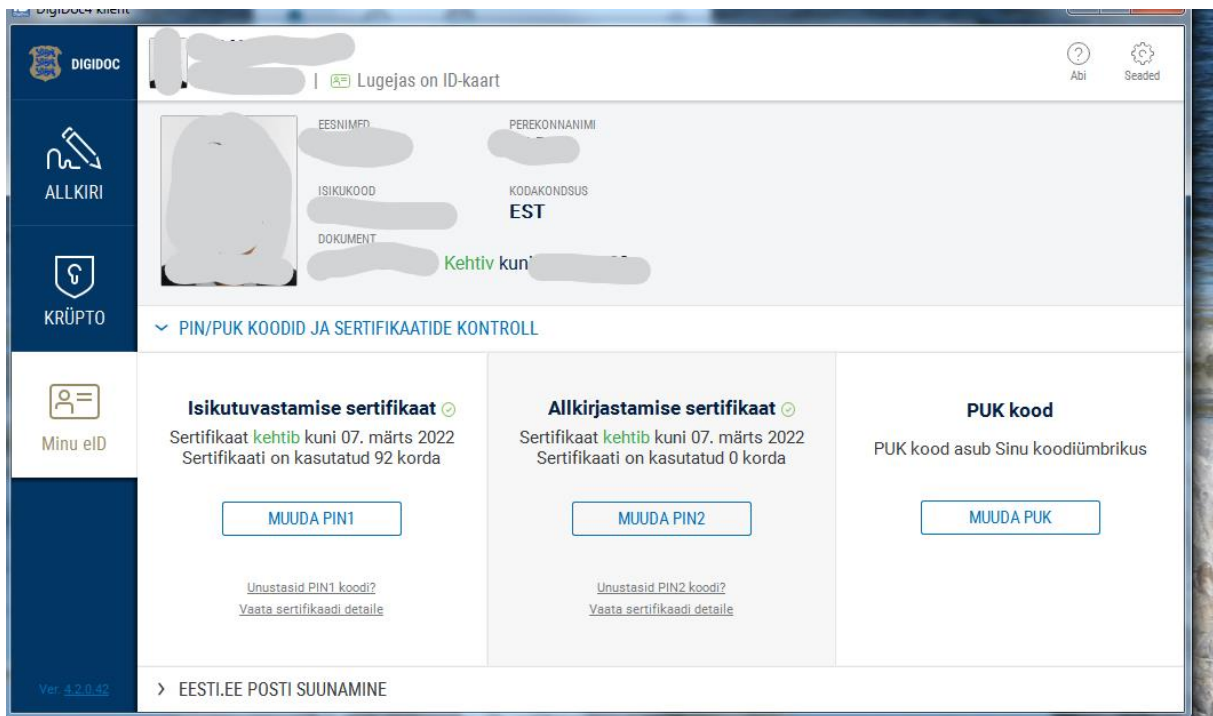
DigiDoc4 klient

DIGIDOC

| Lugejas on ID-kaart

Abi

Seaded

ALLKIRI

KRÜPTO

Minu eID

EESNIMED

PEREKONNANIMI

ISIKUKOOD

KODAKONDSUS
EST

DOKUMENT

Kehtiv kuni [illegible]

PIN/PUK KOODID JA SERTIFIKAATIDE KONTROLL

Isikutuvastamise sertifikaat
Sertifikaat kehtib kuni 07. märts 2022
Sertifikaati on kasutatud 92 korda

MUUDA PIN1

Unustasid PIN1 koodi?
Vaata sertifikaadi detaile

Allkirjastamise sertifikaat
Sertifikaat kehtib kuni 07. märts 2022
Sertifikaati on kasutatud 0 korda

MUUDA PIN2

Unustasid PIN2 koodi?
Vaata sertifikaadi detaile

PUK kood
PUK kood asub Sinu koodiümbrikus

MUUDA PUK

Ver. 4.2.0.42

EESTI.EE POSTI SUUNAMINE